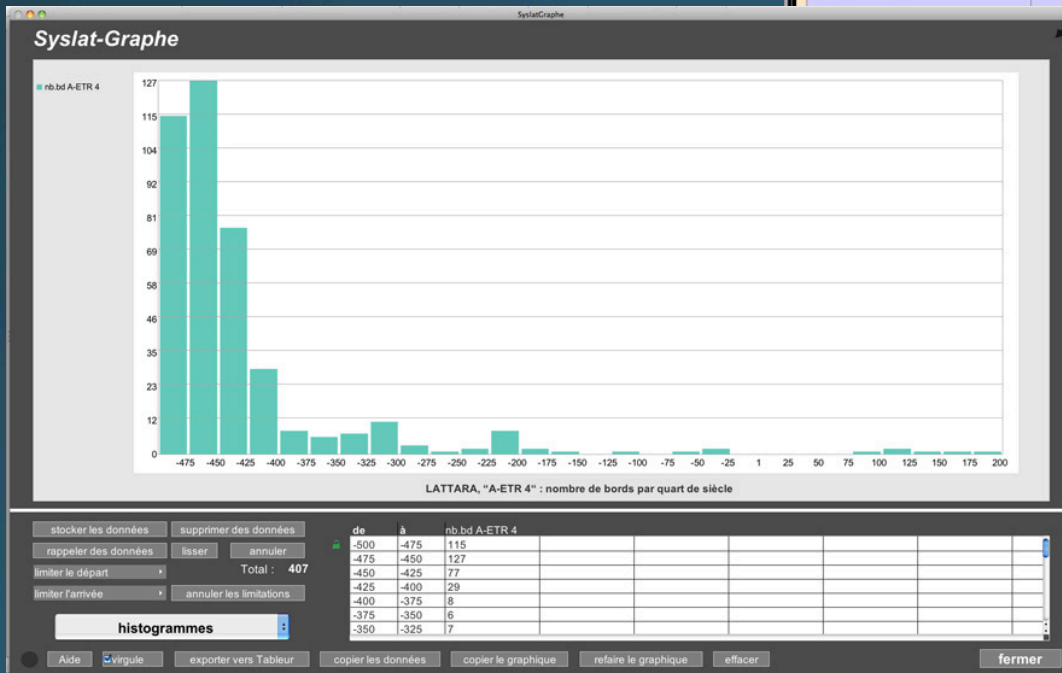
SyslatGraphe

Syslat-Graphe

nb.bd A-ETR 4

127
115
104
92
81
69
58
46
35
23
12
0

-475 -450 -425 -400 -375 -350 -325 -300 -275 -250 -225 -200 -175 -150 -125 -100 -75 -50 -25 1 25 50 75 100 125 150 175 200

LATTARA, "A-ETR 4" : nombre de bords par quart de siècle

stocker les données
supprimer des données
rappeler des données
lisser
annuler
limiter le départ
Total : 407
limiter l'arrivée
annuler les limitations
histogrammes

| de | à | nb.bd A-ETR 4 |
|---|---|---|
| -500 | -475 | 115 |
| -475 | -450 | 127 |
| -450 | -425 | 77 |
| -425 | -400 | 29 |
| -400 | -375 | 8 |
| -375 | -350 | 6 |
| -350 | -325 | 7 |

Aide
virgule
exporter vers Tableur
copier les données
copier le graphique
refaire le graphique
effacer
fermer